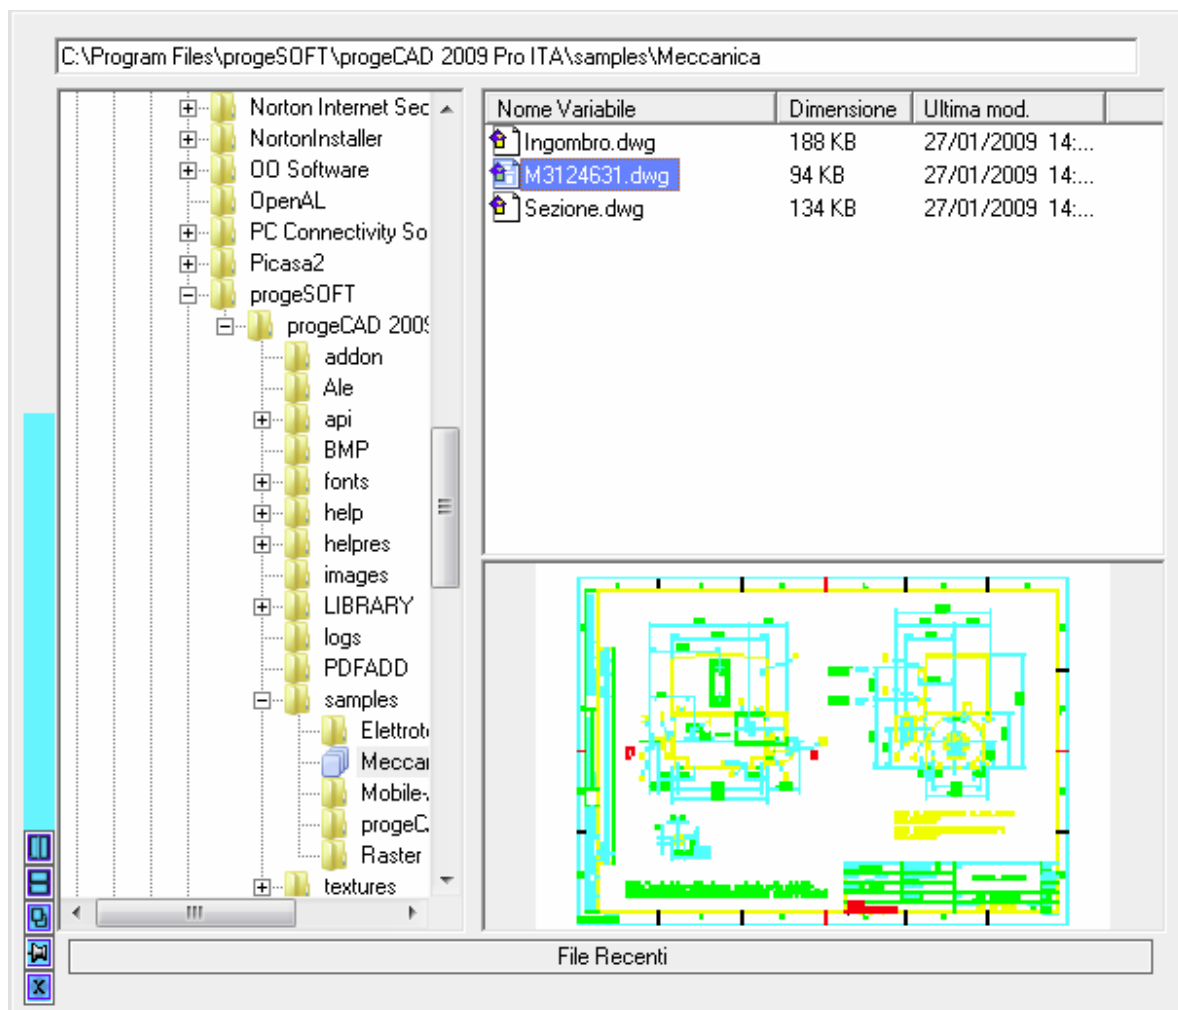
C:\Program Files\progeSOFT\progeCAD 2009 Pro ITA\samples\Meccanica

Norton Internet Sec
NortonInstaller
OO Software
OpenAL
PC Connectivity So
Picasa2
progeSOFT
progeCAD 200
addon
Ale
api
BMP
fonts
help
helpres
images
LIBRARY
logs
PDFADD
samples
Elettrot
Mecca
Mobile-
progeC
Raster
textures

| Nome Variabile | Dimensione | Ultima mod. |
|---|---|---|
| Ingombro.dwg | 188 KB | 27/01/2009 14:... |
| M3124631.dwg | 94 KB | 27/01/2009 14:... |
| Sezione.dwg | 134 KB | 27/01/2009 14:... |

File Recenti